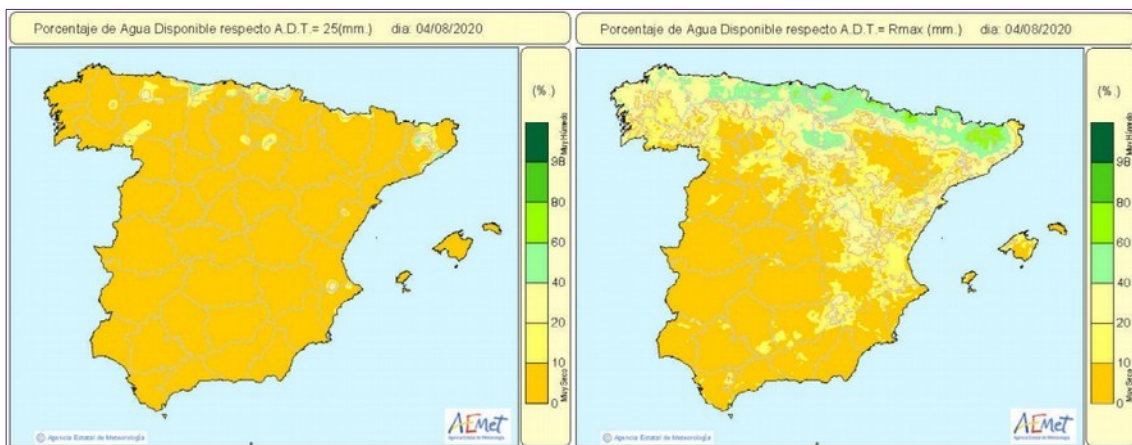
Porcentaje de Agua Disponible respecto A.D.T.= 25(mm.) dia: 04/08/2020

(%.)

Muy Húmedo

98

80

60

40

20

10

0

Muy Seco

© Agencia Estatal de Meteorología

AEMet

Porcentaje de Agua Disponible respecto A.D.T.= Rmax (mm.) dia: 04/08/2020

(%.)

Muy Húmedo

98

80

60

40

20

10

0

Muy Seco

© Agencia Estatal de Meteorología

AEMet